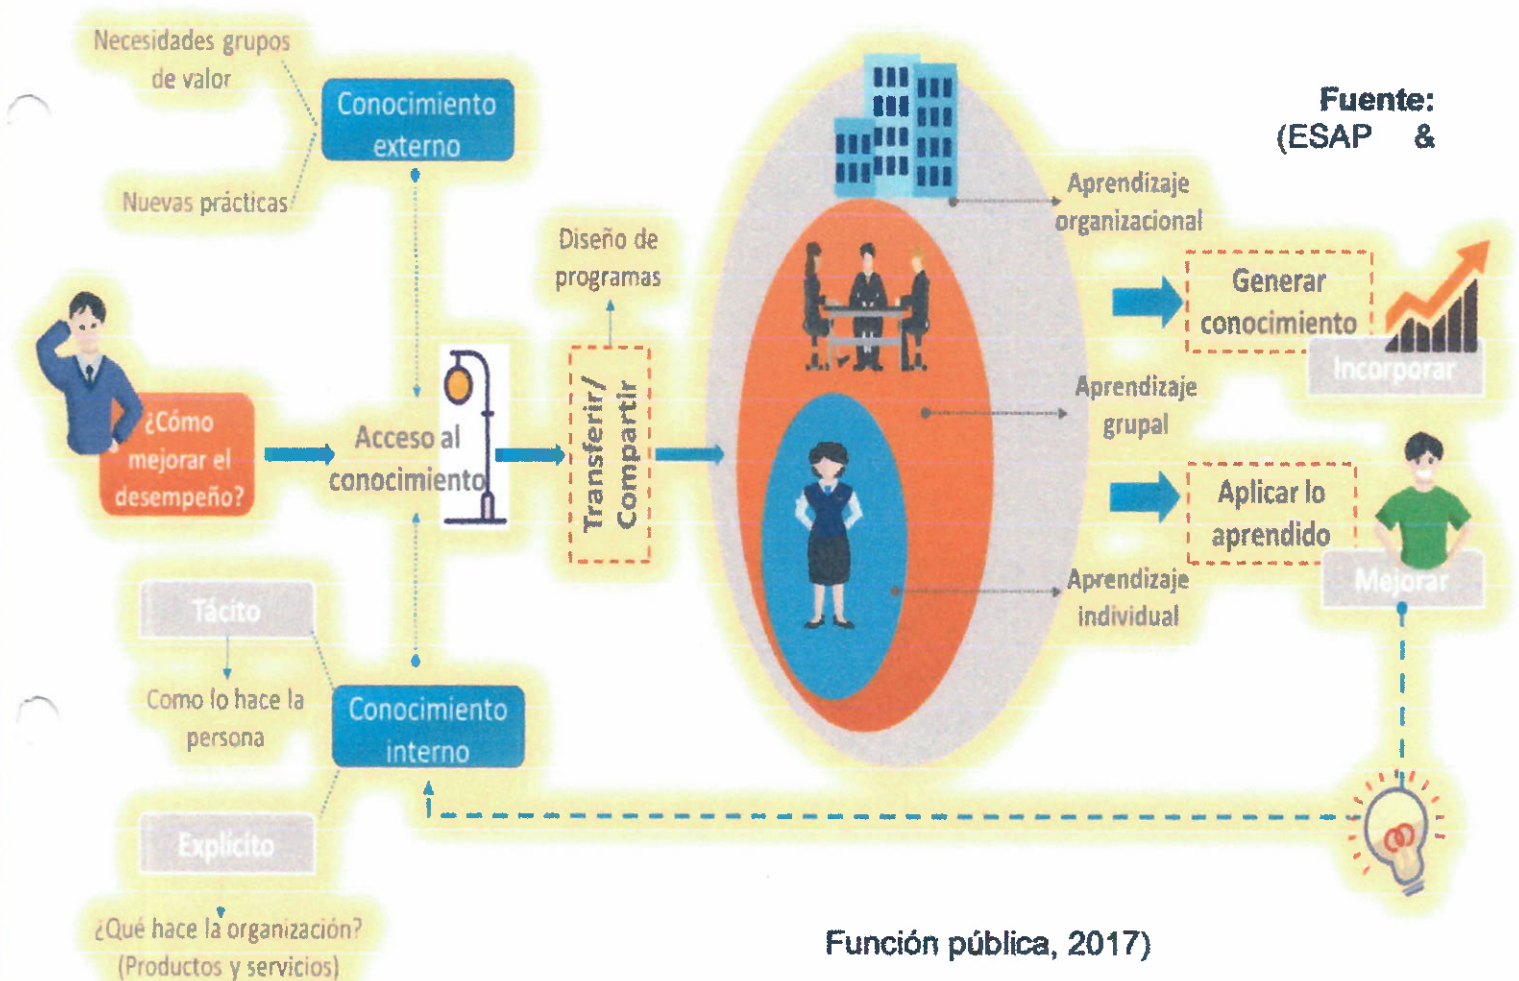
Necesidades grupos de valor

Conocimiento externo

Nuevas prácticas

Fuente: (ESAP &

Aprendizaje organizacional

Diseño de programas

Generar conocimiento

Incorporar

¿Cómo mejorar el desempeño?

Acceso al conocimiento

Transferir/ Compartir

Aprendizaje grupal

Aplicar lo aprendido

Mejorar

Aprendizaje individual

Tácito

Como lo hace la persona

Conocimiento interno

Explícito

¿Qué hace la organización? (Productos y servicios)

Función pública, 2017)